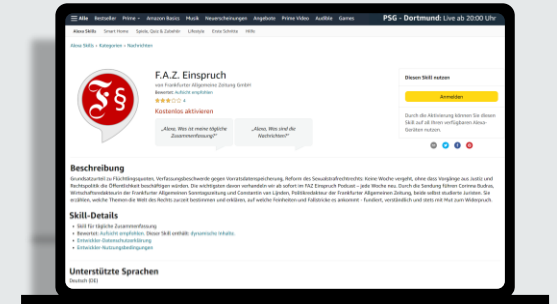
≡ Alle Bestseller Prime Amazon Basics Musik Neuerscheinungen Angebote Prime Video Audible Games PSG - Dortmund: Live ab 20:00 Uhr

Alexa Skills Smart Home Spiele, Quiz & Zubehör Lifestyle Erste Schritte Hilfe

Alexa Skills › Kategorien › Nachrichten

F.A.Z. Einspruch

von Frankfurter Allgemeine Zeitung GmbH

Bewertet: Aufsicht empfohlen

4

Kostenlos aktivieren

„Alexa, Was ist meine tägliche Zusammenfassung?"

„Alexa, Was sind die Nachrichten?"

Diesen Skill nutzen

Anmelden

Durch die Aktivierung können Sie diesen Skill auf all Ihren verfügbaren Alexa-Geräten nutzen.

Beschreibung

Grundsatzurteil zu Flüchtlingsquoten, Verfassungsbeschwerde gegen Vorratsdatenspeicherung, Reform des Sexualstrafrechtrechts: Keine Woche vergeht, ohne dass Vorgänge aus Justiz und Rechtspolitik die Öffentlichkeit beschäftigen würden. Die wichtigsten davon verhandeln wir ab sofort im FAZ Einspruch Podcast – jede Woche neu. Durch die Sendung führen Corinna Budras, Wirtschaftsredakteurin der Frankfurter Allgemeinen Sonntagszeitung und Constantin van Lijnden, Politikredakteur der Frankfurter Allgemeinen Zeitung, beide selbst studierte Juristen. Sie erzählen, welche Themen die Welt des Rechts zurzeit bestimmen und erklären, auf welche Feinheiten und Fallstricke es ankommt – fundiert, verständlich und stets mit Mut zum Widerspruch.

Skill-Details

• Skill für tägliche Zusammenfassung
• Bewertet: Aufsicht empfohlen. Dieser Skill enthält: dynamische Inhalte.
• Entwickler-Datenschutzerklärung
• Entwickler-Nutzungsbedingungen

Unterstützte Sprachen

Deutsch (DE)